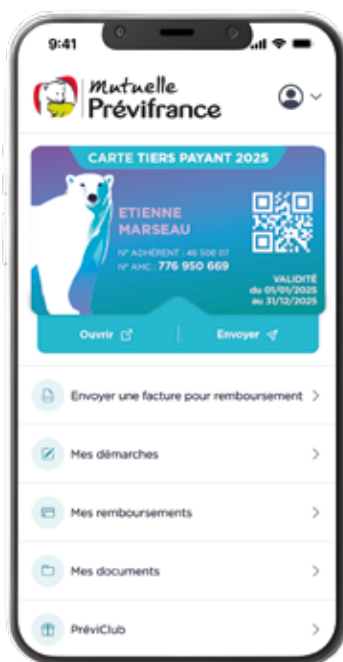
9:41

Mutuelle Prévifrance

CARTE TIERS PAYANT 2025

ETIENNE MARSEAU

N° ADHÉRENT : 46 508 07
N° AMC : 776 950 669

VALIDITÉ du 01/01/2025 au 31/12/2025

Ouvrir

Envoyer

Envoyer une facture pour remboursement

Mes démarches

Mes remboursements

Mes documents

PréviClub